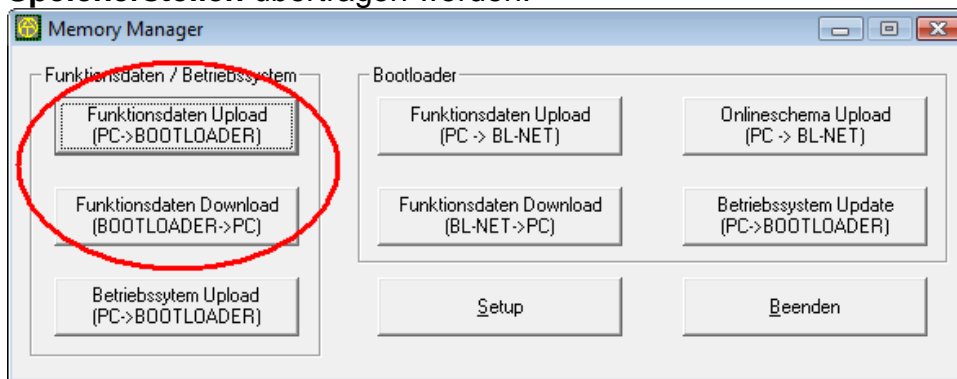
Speicherstellen übertragen werden.

Memory Manager

Funktionsdaten / Betriebssystem

Funktionsdaten Upload (PC->BOOTLOADER)

Funktionsdaten Download (BOOTLOADER->PC)

Betriebssytem Upload (PC->BOOTLOADER)

Bootloader

Funktionsdaten Upload (PC -> BL-NET)

Onlineschema Upload (PC -> BL-NET)

Funktionsdaten Download (BL-NET->PC)

Betriebssystem Update (PC->BOOTLOADER)

Setup

Beenden